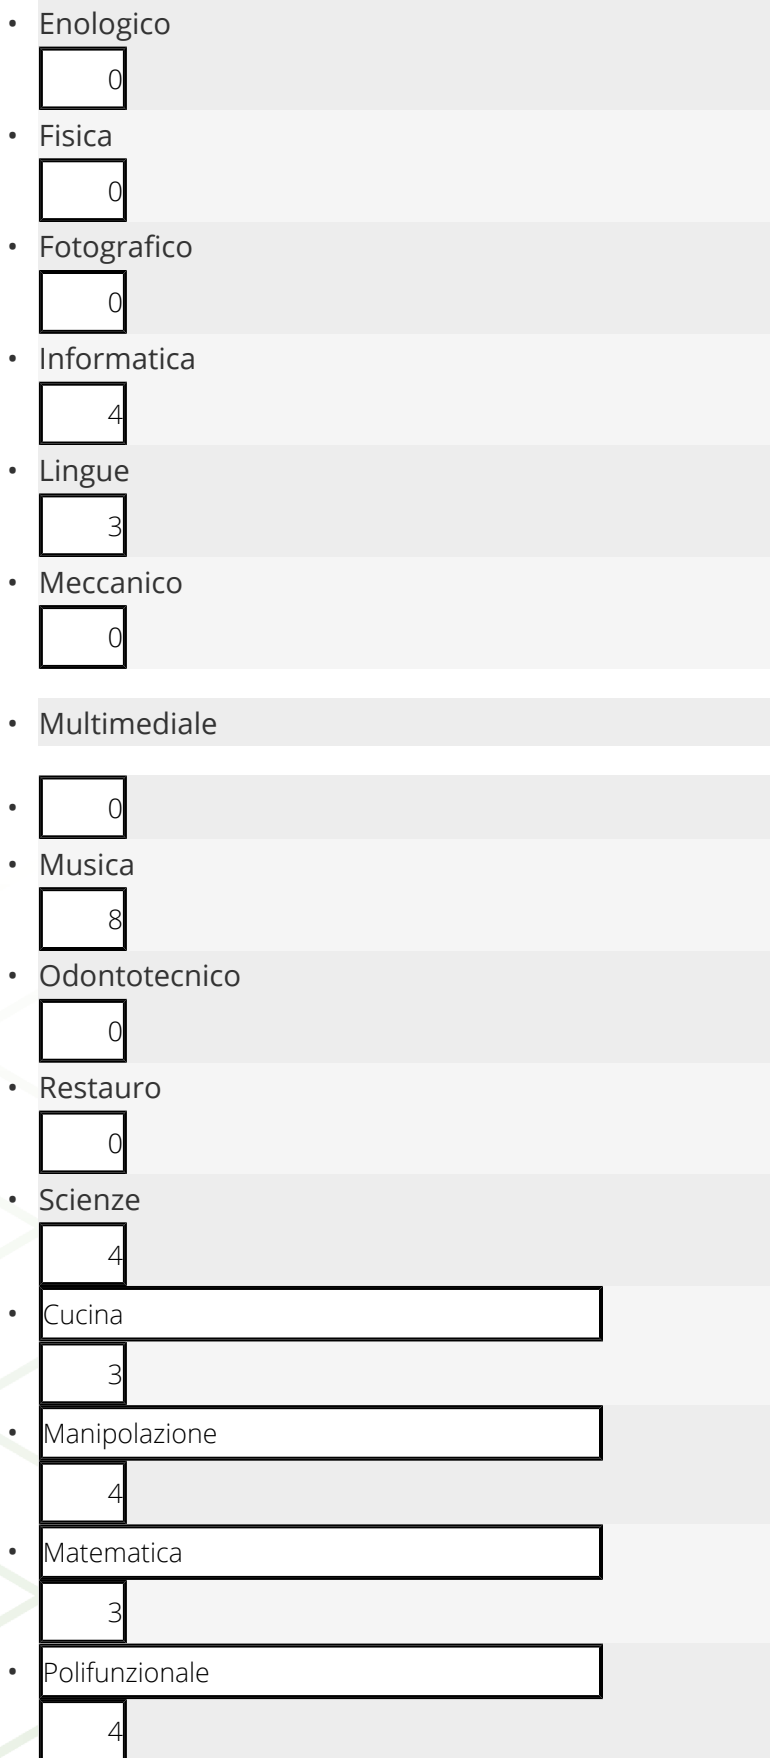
- Enologico
0
- Fisica
0
- Fotografico
0
- Informatica
4
- Lingue
3
- Meccanico
0
- Multimediale
- 0
- Musica
8
- Odontotecnico
0
- Restauro
0
- Scienze
4
- Cucina
3
- Manipolazione
4
- Matematica
3
- Polifunzionale
4